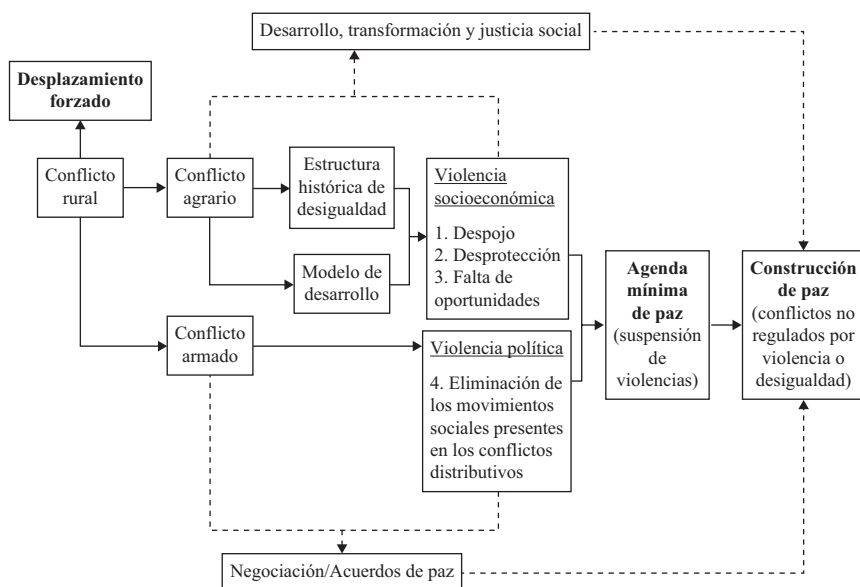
Desarrollo, transformación y justicia social

Desplazamiento forzado

Conflicto rural

Conflicto agrario

Estructura histórica de desigualdad

Modelo de desarrollo

Violencia socioeconómica

1. Despojo
2. Desprotección
3. Falta de oportunidades

Conflicto armado

Violencia política

4. Eliminación de los movimientos sociales presentes en los conflictos distributivos

Agenda mínima de paz (suspensión de violencias)

Construcción de paz (conflictos no regulados por violencia o desigualdad)

Negociación/Acuerdos de paz